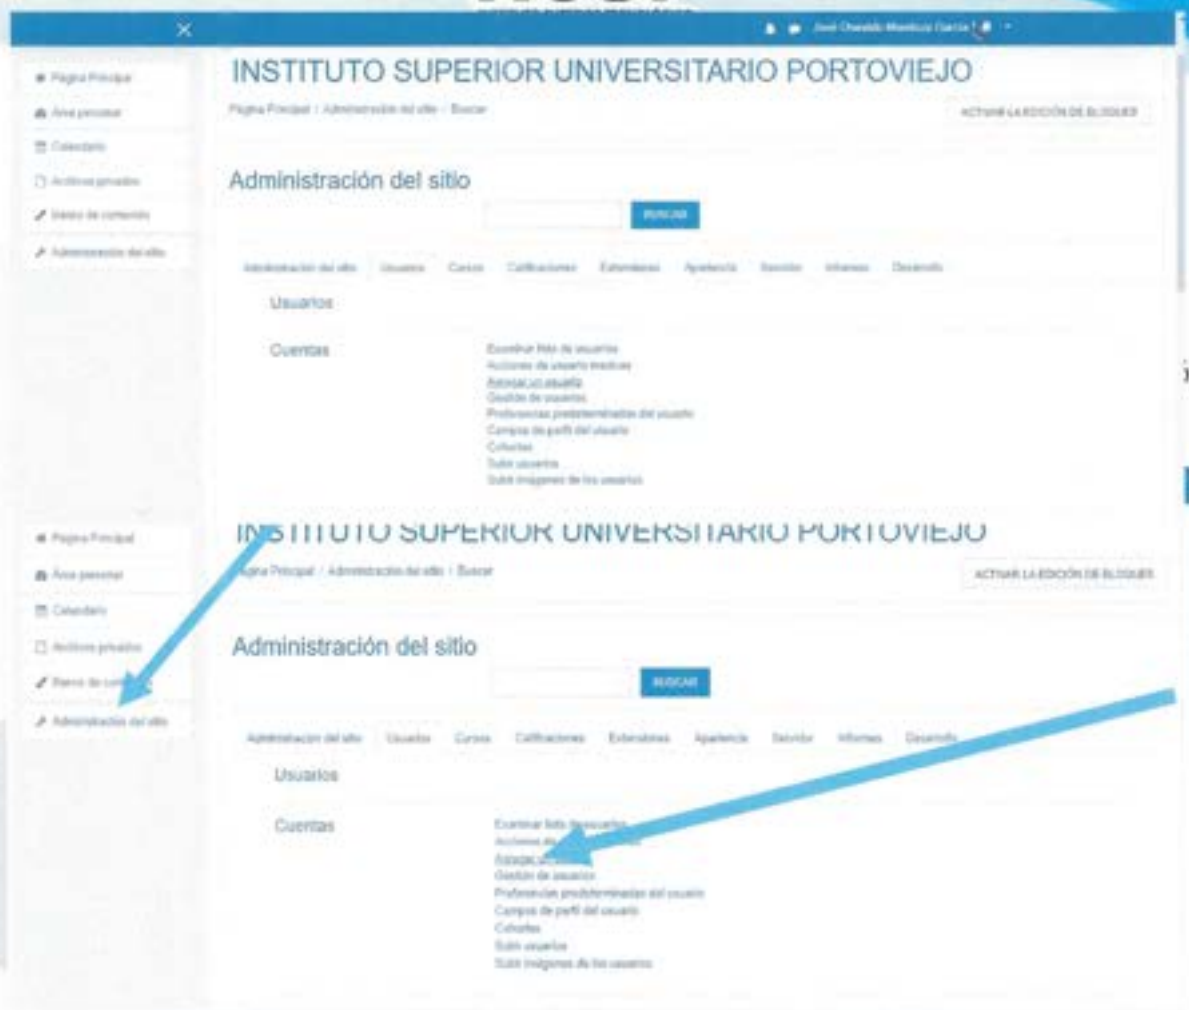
José Oswaldo Mendoza García

Página Principal
Área personal
Calendario
Archivos privados
Banco de contenido
Administración del sitio

INSTITUTO SUPERIOR UNIVERSITARIO PORTOVIEJO

Página Principal / Administración del sitio / Buscar

ACTIVAR LA EDICIÓN DE BLOQUES

Administración del sitio

BUSCAR

Administración del sitio Usuarios Cursos Calificaciones Extensiones Apariencia Servidor Informes Desarrollo

Usuarios

Cuentas

Examinar lista de usuarios
Acciones de usuario masivas
Agregar un usuario
Gestión de usuarios
Preferencias predeterminadas del usuario
Campos de perfil del usuario
Cohortes
Subir usuarios
Subir imágenes de los usuarios

Página Principal
Área personal
Calendario
Archivos privados
Banco de contenido
Administración del sitio

INSTITUTO SUPERIOR UNIVERSITARIO PORTOVIEJO

Página Principal / Administración del sitio / Buscar

ACTIVAR LA EDICIÓN DE BLOQUES

Administración del sitio

BUSCAR

Administración del sitio Usuarios Cursos Calificaciones Extensiones Apariencia Servidor Informes Desarrollo

Usuarios

Cuentas

Examinar lista de usuarios
Acciones de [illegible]
Agregar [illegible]
Gestión de usuarios
Preferencias predeterminadas del usuario
Campos de perfil del usuario
Cohortes
Subir usuarios
Subir imágenes de los usuarios